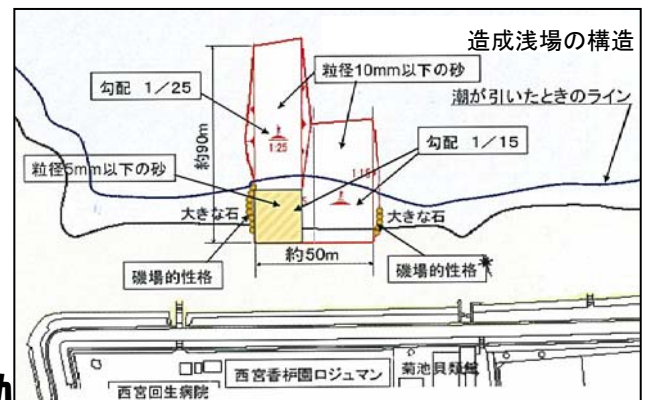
造成浅場の構造

勾配 1／25

粒径10mm以下の砂

潮が引いたときのライン

約90m

1:25

勾配 1／15

粒径5mm以下の砂

1:15

大きな石

大きな石

約50m

磯場的性格

磯場的性格

西宮香枦園ロジュマン

菊池貝類館

西宮回生病院